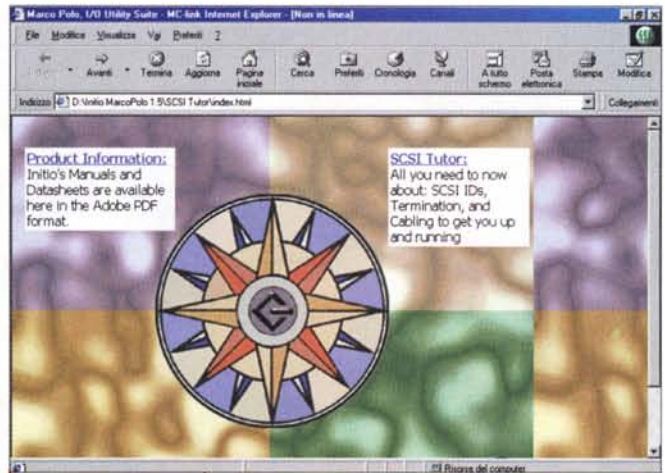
Marco Polo, I/O Utility Suite - MC-link Internet Explorer - [Non in linea]

File Modifica Visualizza Vai Preferiti ?

Indietro Avanti Termina Aggiorna Pagina iniziale Cerca Preferiti Cronologia Canali A tutto schermo Posta elettronica Stampa Modifica

Indirizzo D:\Initio MarcoPolo 1.5\SCSI Tutor\index.html Collegamenti

Product Information:
Initio's Manuals and Datasheets are available here in the Adobe PDF format.

SCSI Tutor:
All you need to now about: SCSI IDs, Termination, and Cabling to get you up and running

Risorse del computer